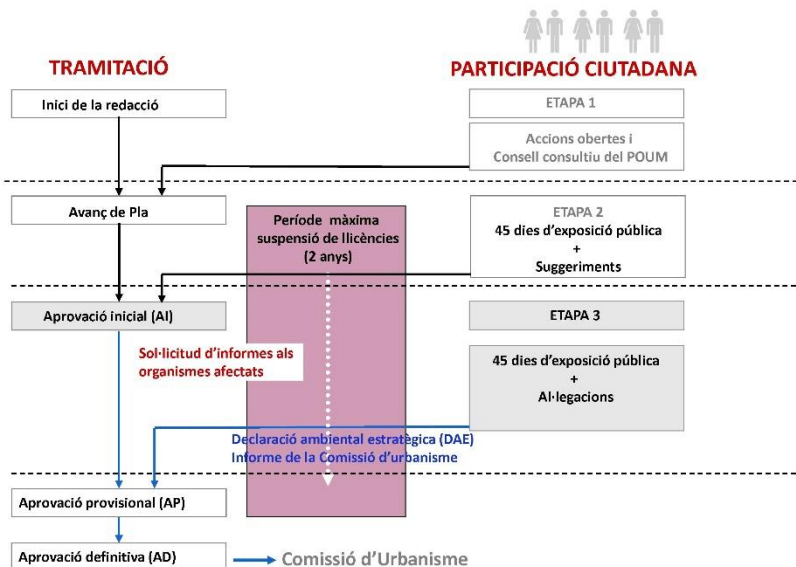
TRAMITACIÓ

PARTICIPACIÓ CIUTADANA

Inici de la redacció

ETAPA 1

Accions obertes i Consell consultiu del POUM

Avanç de Pla

Període màxima suspensió de llicències (2 anys)

ETAPA 2
45 dies d'exposició pública
+
Suggeriments

Aprovació inicial (AI)

ETAPA 3

Sol·licitud d'informes als organismes afectats

45 dies d'exposició pública
+
Al·legacions

Declaració ambiental estratègica (DAE)
Informe de la Comissió d'urbanisme

Aprovació provisional (AP)

Aprovació definitiva (AD)

Comissió d'Urbanisme